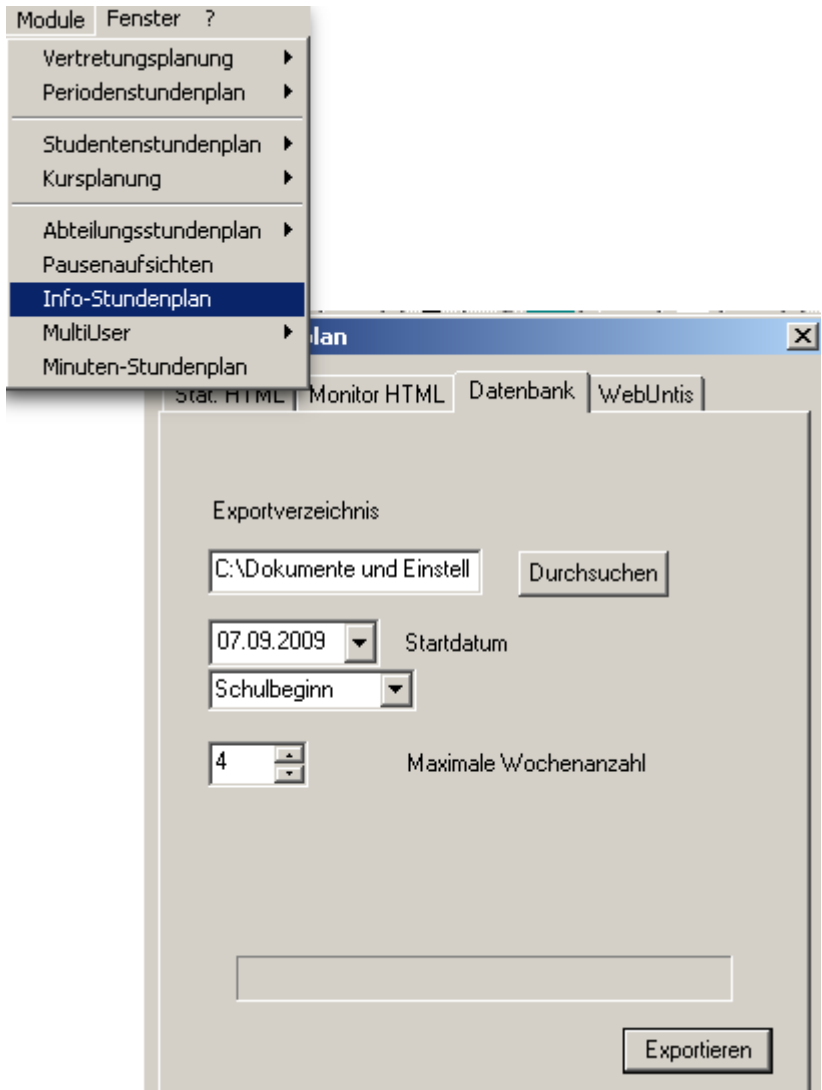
Module Fenster ?

Vertretungsplanung
Periodenstundenplan

Studentenstundenplan
Kursplanung

Abteilungsstundenplan
Pausenaufsichten
Info-Stundenplan
MultiUser
Minuten-Stundenplan

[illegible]plan

Stat. HTML | Monitor HTML | Datenbank | WebUntis

Exportverzeichnis

C:\Dokumente und Einstell

Durchsuchen

07.09.2009

Startdatum

Schulbeginn

4

Maximale Wochenanzahl

Exportieren